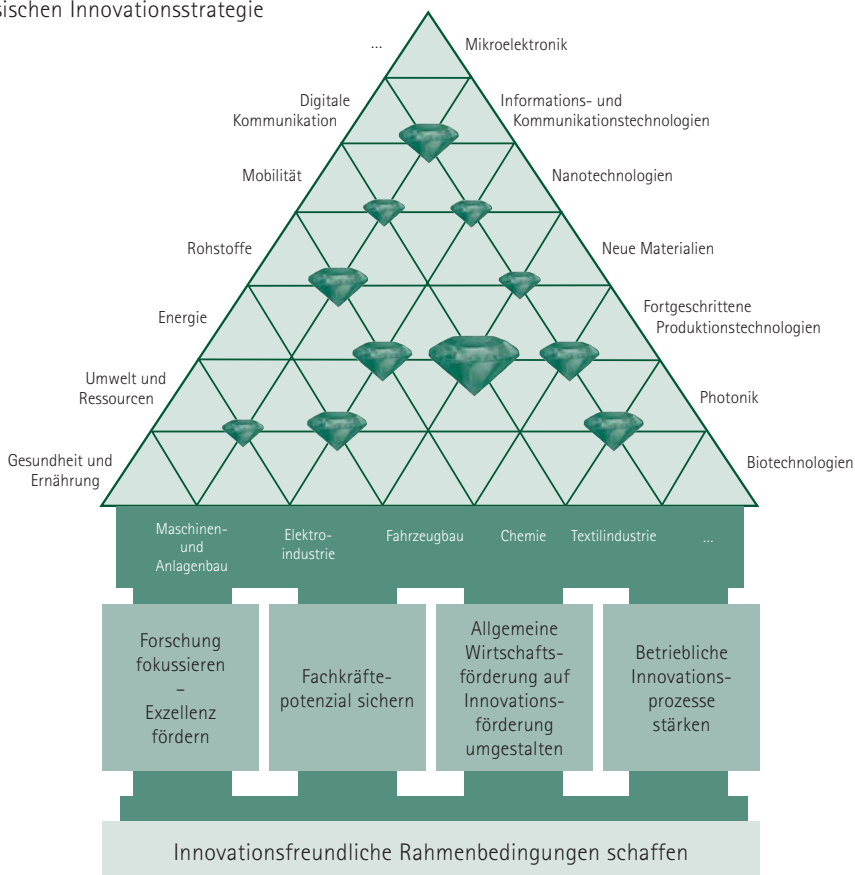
sischen Innovationsstrategie

...

Mikroelektronik

Digitale Kommunikation

Informations- und Kommunikationstechnologien

Mobilität

Nanotechnologien

Rohstoffe

Neue Materialien

Energie

Fortgeschrittene Produktionstechnologien

Umwelt und Ressourcen

Photonik

Gesundheit und Ernährung

Biotechnologien

Maschinen- und Anlagenbau

Elektroindustrie

Fahrzeugbau

Chemie

Textilindustrie

...

Forschung fokussieren – Exzellenz fördern

Fachkräftepotenzial sichern

Allgemeine Wirtschaftsförderung auf Innovationsförderung umgestalten

Betriebliche Innovationsprozesse stärken

Innovationsfreundliche Rahmenbedingungen schaffen